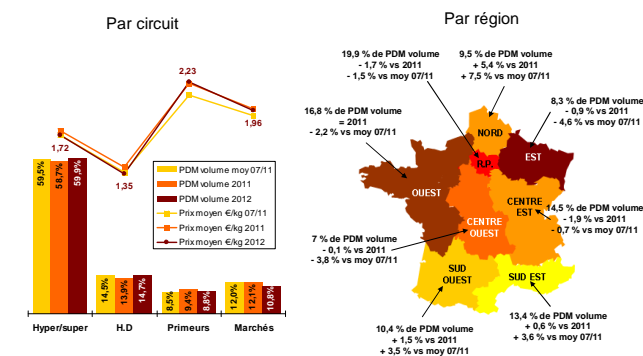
Par circuit

1,72
1,35
2,23
1,96

59,5%
58,7%
59,9%
14,5%
13,9%
14,7%
8,5%
9,4%
8,8%
12,0%
12,1%
10,8%

PDM volume moy 07/11
PDM volume 2011
PDM volume 2012
Prix moyen €/kg 07/11
Prix moyen €/kg 2011
Prix moyen €/kg 2012

Hyper/super
H.D
Primeurs
Marchés

Par région

19,9 % de PDM volume
- 1,7 % vs 2011
- 1,5 % vs moy 07/11

9,5 % de PDM volume
+ 5,4 % vs 2011
+ 7,5 % vs moy 07/11

16,8 % de PDM volume
= 2011
- 2,2 % vs moy 07/11

8,3 % de PDM volume
- 0,9 % vs 2011
- 4,6 % vs moy 07/11

NORD
R.P.
EST
OUEST
CENTRE EST
CENTRE OUEST
SUD OUEST
SUD EST

14,5 % de PDM volume
- 1,9 % vs 2011
- 0,7 % vs moy 07/11

7 % de PDM volume
- 0,1 % vs 2011
- 3,8 % vs moy 07/11

13,4 % de PDM volume
+ 0,6 % vs 2011
+ 3,6 % vs moy 07/11

10,4 % de PDM volume
+ 1,5 % vs 2011
+ 3,5 % vs moy 07/11